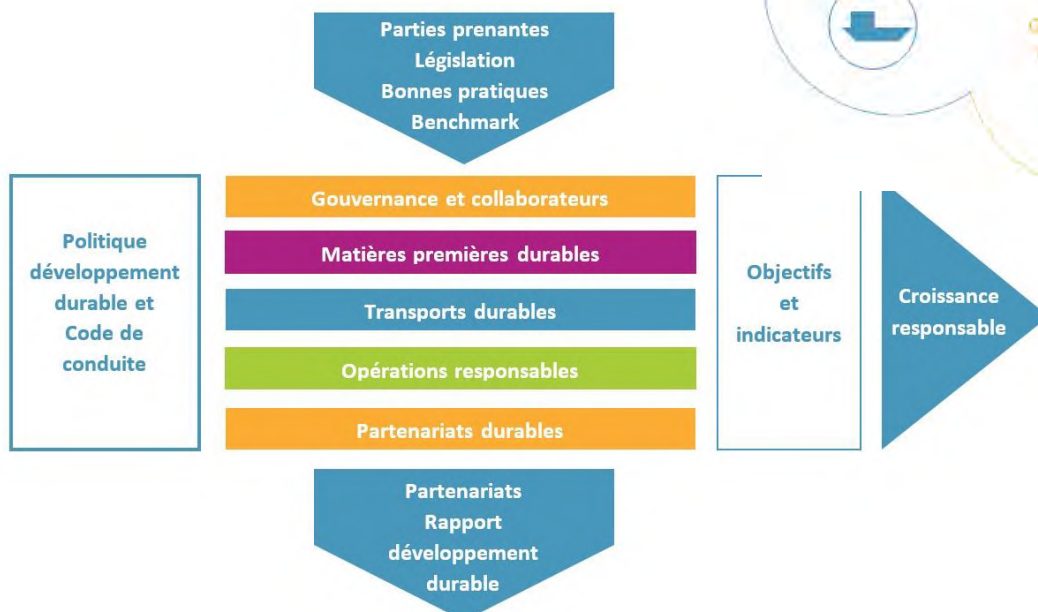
Parties prenantes
Législation
Bonnes pratiques
Benchmark

Politique développement durable et Code de conduite

Gouvernance et collaborateurs

Matières premières durables

Transports durables

Opérations responsables

Partenariats durables

Objectifs et indicateurs

Croissance responsable

Partenariats
Rapport
développement
durable